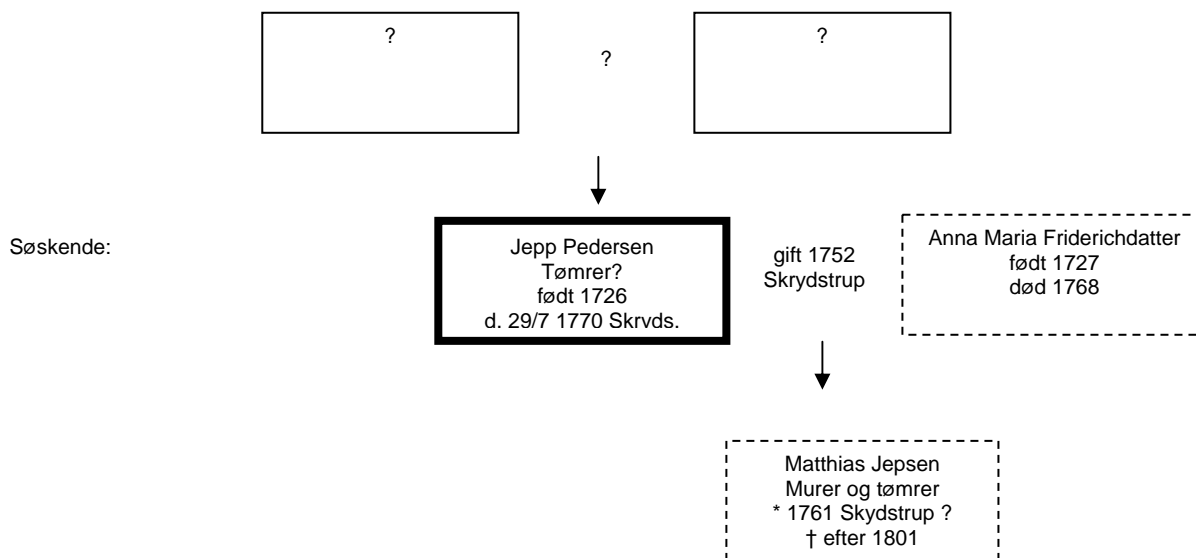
?

?

?

Søskende:

Jepp Pedersen
Tømrer?
født 1726
d. 29/7 1770 Skrvds.

gift 1752
Skrydstrup

Anna Maria Friderichdatter
født 1727
død 1768

Matthias Jepsen
Murer og tømrer
* 1761 Skydstrup ?
† efter 1801